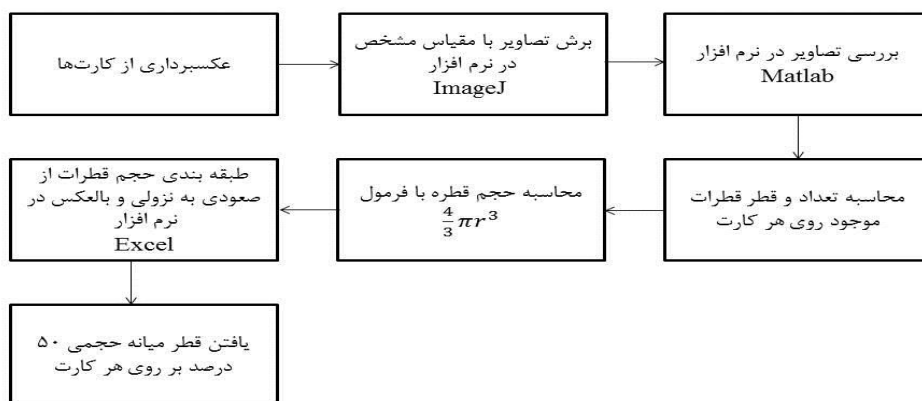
عکسبرداری از کارت‌ها

برش تصاویر با مقیاس مشخص در نرم افزار ImageJ

بررسی تصاویر در نرم افزار Matlab

محاسبه تعداد و قطر قطرات موجود روی هر کارت

محاسبه حجم قطره با فرمول $\frac{4}{3}\pi r^3$

طبقه بندی حجم قطرات از صعودی به نزولی و بالعکس در نرم افزار Excel

یافتن قطر میانه حجمی ۵۰ درصد بر روی هر کارت